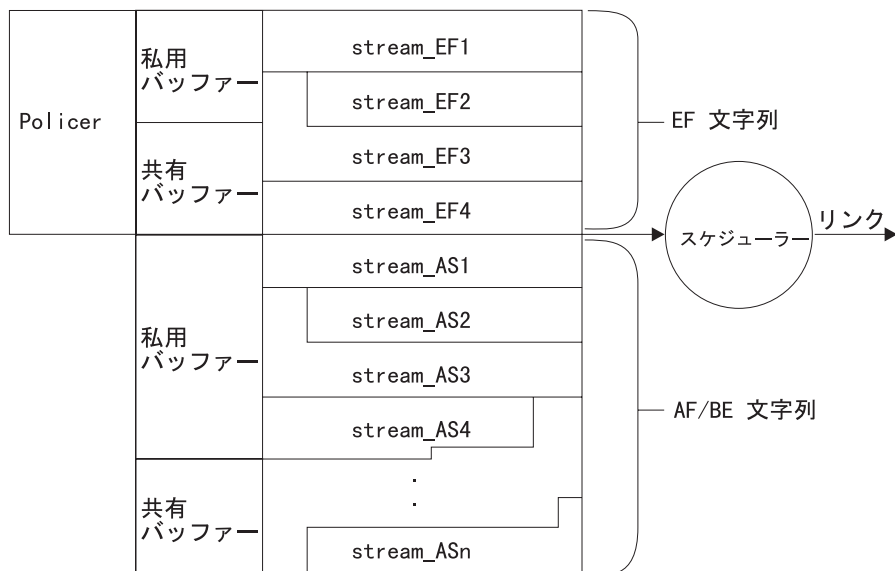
Policer

私用
バッファー

stream_EF1

stream_EF2

共有
バッファー

stream_EF3

stream_EF4

EF 文字列

スケジューラー

リンク

私用
バッファー

stream_AS1

stream_AS2

stream_AS3

stream_AS4

共有
バッファー

.
.

stream_ASn

AF/BE 文字列